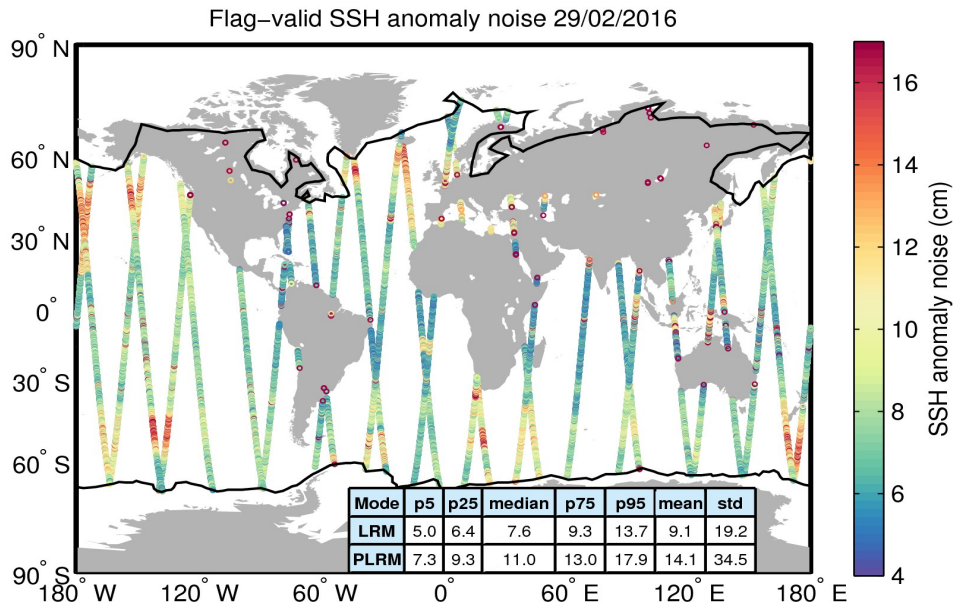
Flag−valid SSH anomaly noise 29/02/2016

90° N
60° N
30° N
0°
30° S
60° S
90° S

180° W 120° W 60° W 0° 60° E 120° E 180° E

| Mode | p5 | p25 | median | p75 | p95 | mean | std |
|---|---|---|---|---|---|---|---|
| LRM | 5.0 | 6.4 | 7.6 | 9.3 | 13.7 | 9.1 | 19.2 |
| PLRM | 7.3 | 9.3 | 11.0 | 13.0 | 17.9 | 14.1 | 34.5 |

16
14
12
10
8
6
4
SSH anomaly noise (cm)